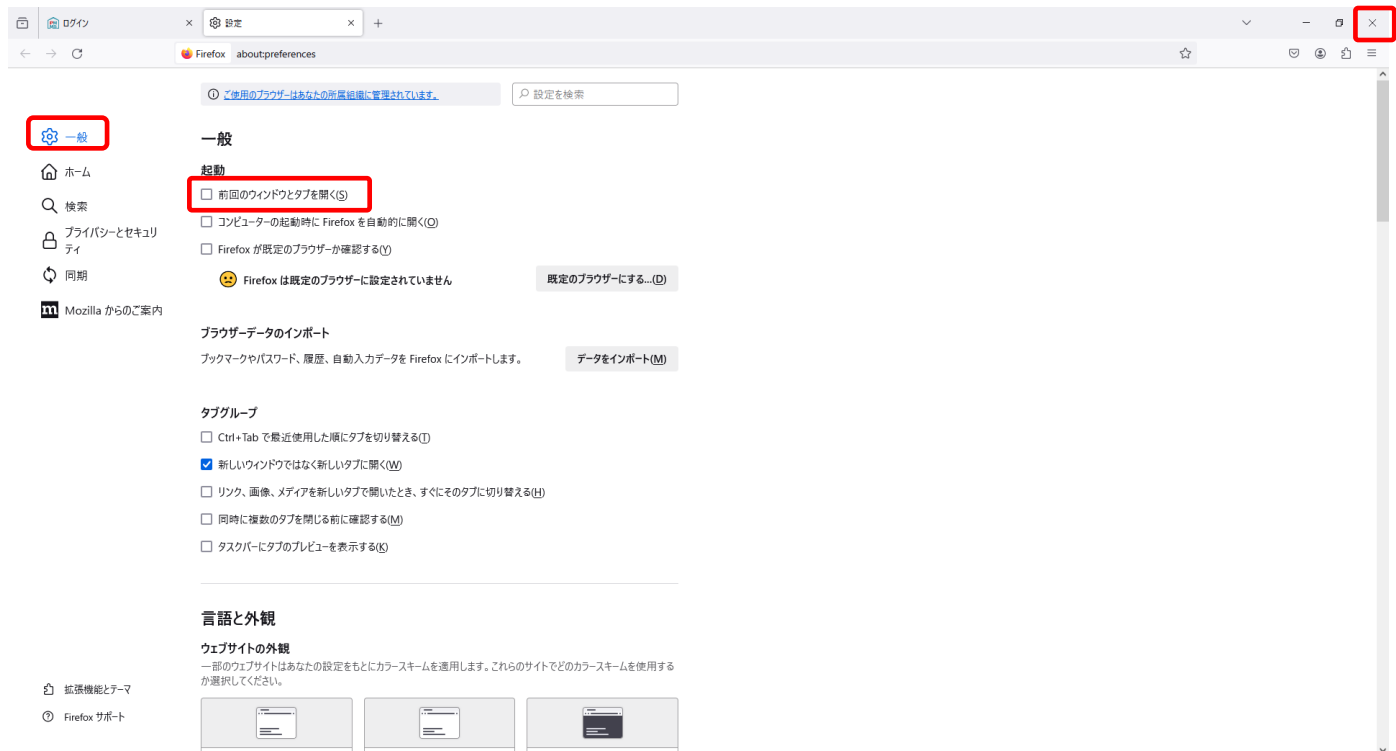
ログイン
設定
Firefox about:preferences

ご使用のブラウザーはあなたの所属組織に管理されています。
設定を検索

一般
ホーム
検索
プライバシーとセキュリティ
同期
Mozilla からのご案内

一般

起動
前回のウィンドウとタブを開く(S)
コンピューターの起動時に Firefox を自動的に開く(O)
Firefox が既定のブラウザーか確認する(Y)
Firefox は既定のブラウザーに設定されていません
既定のブラウザーにする...(D)

ブラウザーデータのインポート
ブックマークやパスワード、履歴、自動入力データを Firefox にインポートします。
データをインポート(M)

タブグループ
Ctrl+Tab で最近使用した順にタブを切り替える(T)
新しいウィンドウではなく新しいタブに開く(W)
リンク、画像、メディアを新しいタブで開いたとき、すぐにそのタブに切り替える(H)
同時に複数のタブを閉じる前に確認する(M)
タスクバーにタブのプレビューを表示する(K)

言語と外観
ウェブサイトの外観
一部のウェブサイトはあなたの設定をもとにカラースキームを適用します。これらのサイトでどのカラースキームを使用するか選択してください。

拡張機能とテーマ
Firefox サポート